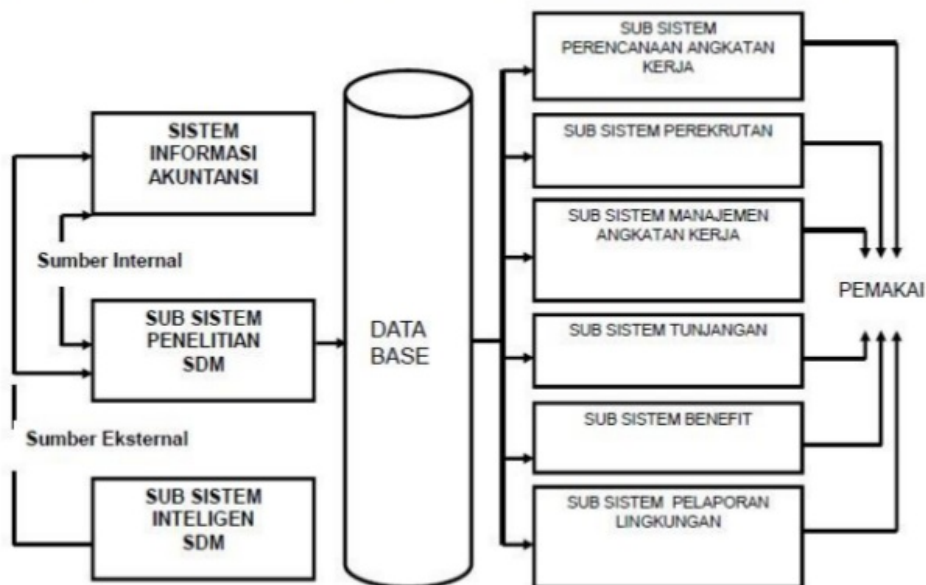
SISTEM INFORMASI AKUNTANSI

Sumber Internal

SUB SISTEM PENELITIAN SDM

Sumber Eksternal

SUB SISTEM INTELIGEN SDM

DATA BASE

SUB SISTEM PERENCANAAN ANGKATAN KERJA

SUB SISTEM PEREKRUTAN

SUB SISTEM MANAJEMEN ANGKATAN KERJA

SUB SISTEM TUNJANGAN

SUB SISTEM BENEFIT

SUB SISTEM PELAPORAN LINGKUNGAN

PEMAKAI